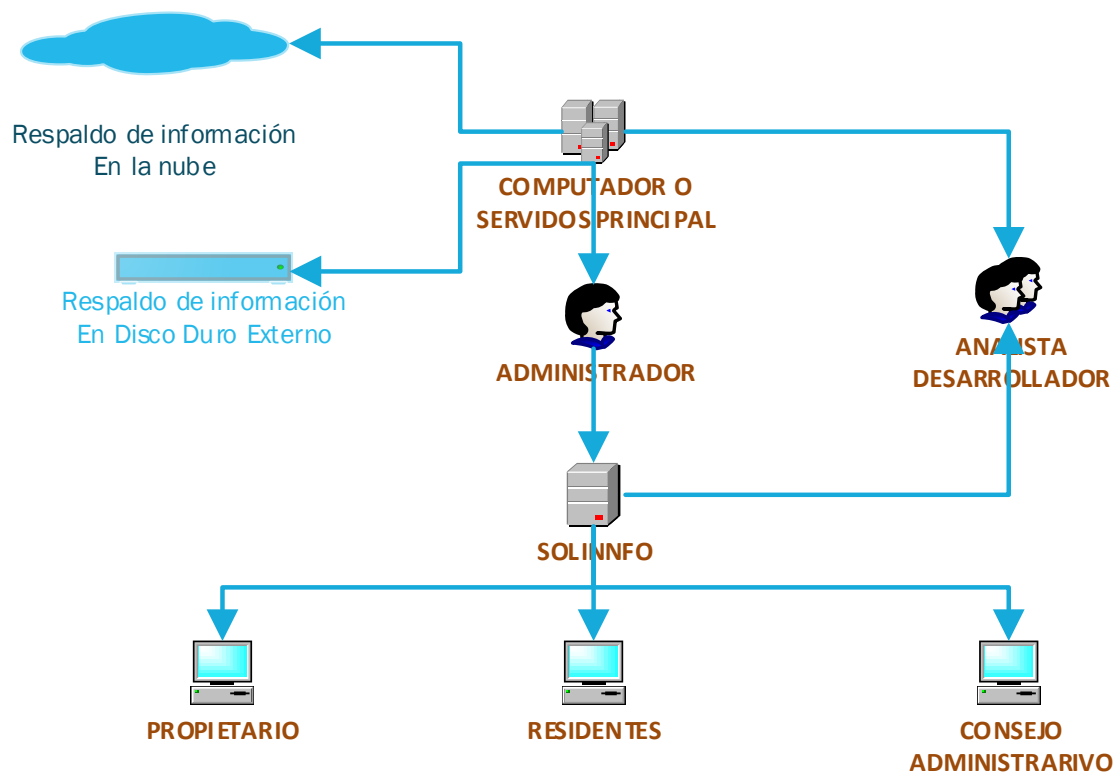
Respaldo de información
En la nube

COMPUTADOR O
SERVIDOSPRINCIPAL

Respaldo de información
En Disco Duro Externo

ADMINISTRADOR

ANA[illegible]ISTA
DESARROLLADOR

SOLINNFO

PROPIETARIO

RESIDENTES

CONSEJO
ADMINISTRARIVO